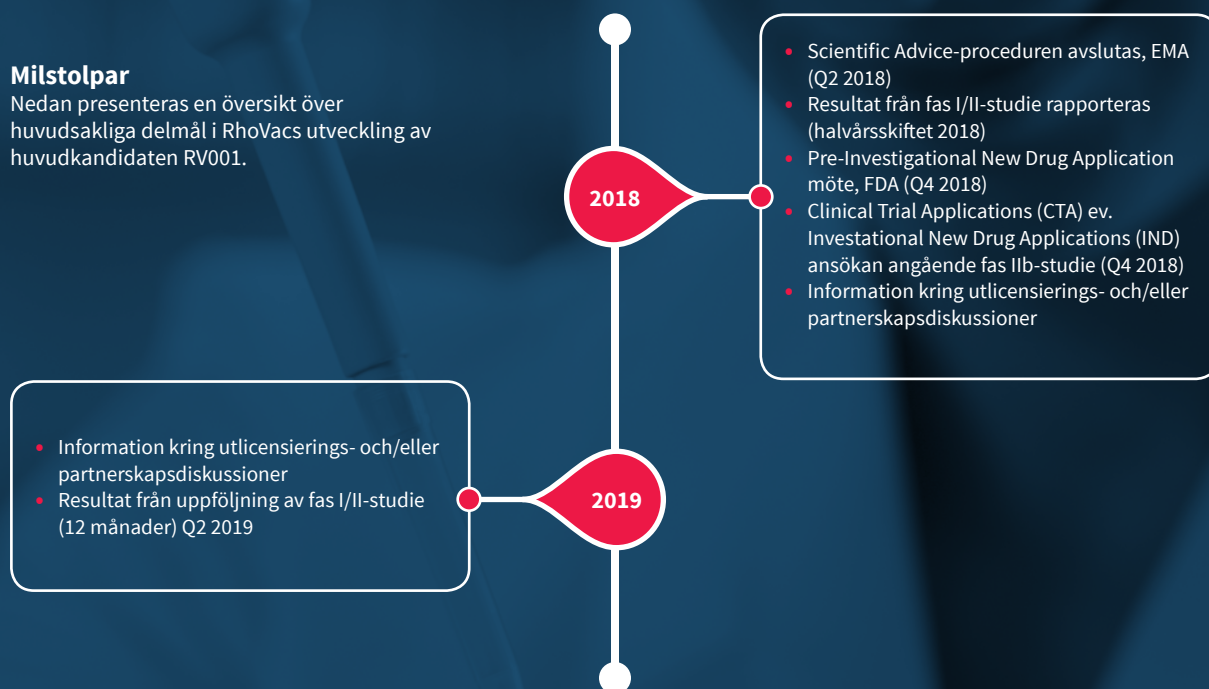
**Milstolpar**
Nedan presenteras en översikt över huvudsakliga delmål i RhoVacs utveckling av huvudkandidaten RV001.

2018

- Scientific Advice-proceduren avslutas, EMA (Q2 2018)
- Resultat från fas I/II-studie rapporteras (halvårsskiftet 2018)
- Pre-Investigational New Drug Application möte, FDA (Q4 2018)
- Clinical Trial Applications (CTA) ev. Investational New Drug Applications (IND) ansökan angående fas IIb-studie (Q4 2018)
- Information kring utlicensierings- och/eller partnerskapsdiskussioner

2019

- Information kring utlicensierings- och/eller partnerskapsdiskussioner
- Resultat från uppföljning av fas I/II-studie (12 månader) Q2 2019